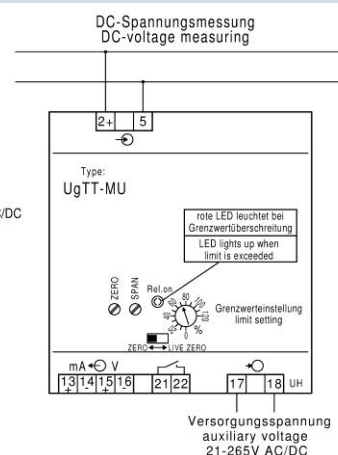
DC-Spannungsmessung
DC-voltage measuring

/DC

2+ 5

Type:
UgTT-MU

rote LED leuchtet bei Grenzwertüberschreitung

LED lights up when limit is exceeded

ZERO SPAN

Rel.on

40 60 80 100 120 %

Grenzwerteinstellung
limit setting

ZERO LIVE ZERO

mA V

13 14 15 16 21 22

17 18 UH

Versorgungsspannung
auxiliary voltage
21-265V AC/DC